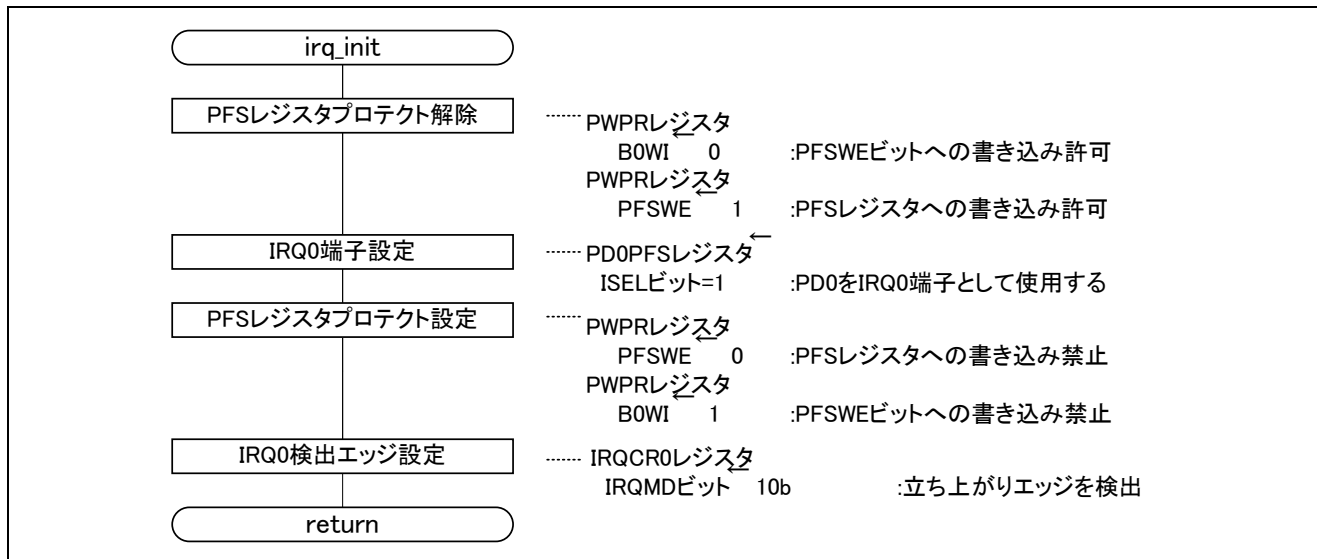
irq_init

PFSレジスタプロテクト解除

PWPRレジスタ
B0WI ← 0 :PFSWEビットへの書き込み許可
PWPRレジスタ
PFSWE ← 1 :PFSレジスタへの書き込み許可

IRQ0端子設定

PD0PFSレジスタ
ISELビット=1 :PD0をIRQ0端子として使用する

PFSレジスタプロテクト設定

PWPRレジスタ
PFSWE ← 0 :PFSレジスタへの書き込み禁止
PWPRレジスタ
B0WI ← 1 :PFSWEビットへの書き込み禁止

IRQ0検出エッジ設定

IRQCR0レジスタ
IRQMDビット ← 10b :立ち上がりエッジを検出

return